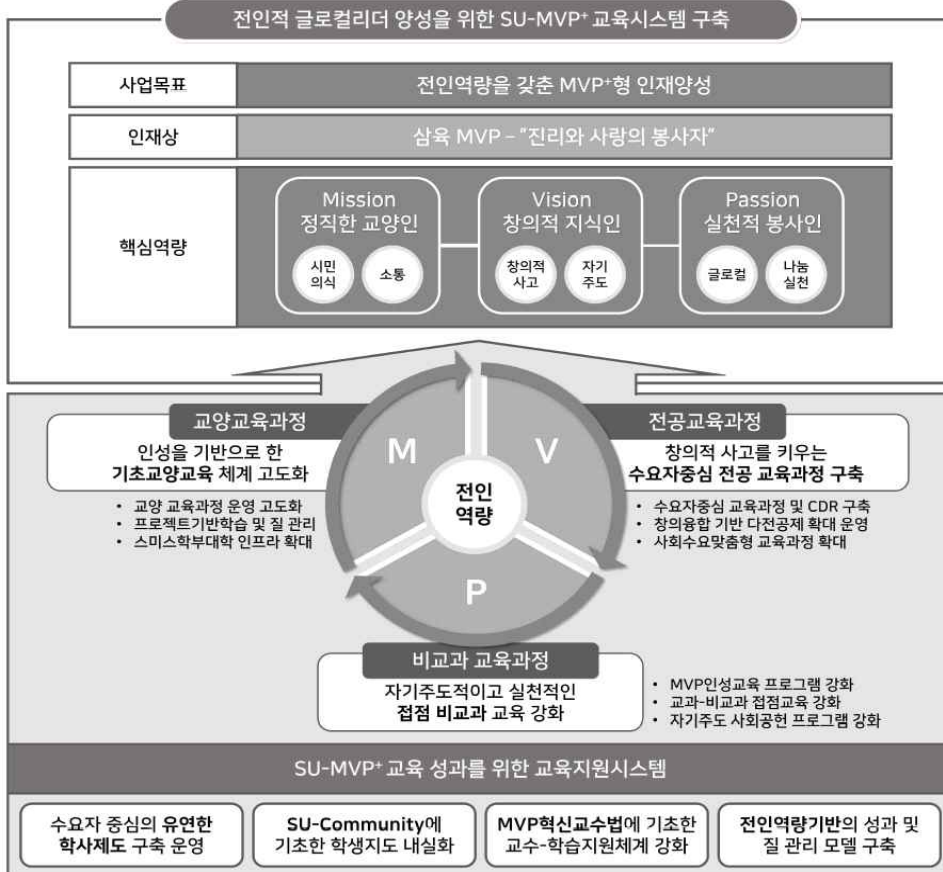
전인적 글로컬리더 양성을 위한 SU-MVP⁺ 교육시스템 구축

| 사업목표 | 전인역량을 갖춘 MVP⁺형 인재양성 |
|---|---|
| 인재상 | 삼육 MVP - "진리와 사랑의 봉사자" |

핵심역량

Mission 정직한 교양인
시민의식
소통

Vision 창의적 지식인
창의적 사고
자기 주도

Passion 실천적 봉사인
글로컬
나눔 실천

교양교육과정
인성을 기반으로 한 기초교양교육 체계 고도화
• 교양 교육과정 운영 고도화
• 프로젝트기반학습 및 질 관리
• 스미스학부대학 인프라 확대

M
V
전인 역량
P

전공교육과정
창의적 사고를 키우는 수요자중심 전공 교육과정 구축
• 수요자중심 교육과정 및 CDR 구축
• 창의융합 기반 다전공제 확대 운영
• 사회수요맞춤형 교육과정 확대

비교과 교육과정
자기주도적이고 실천적인 접점 비교과 교육 강화
• MVP인성교육 프로그램 강화
• 교과-비교과 접점교육 강화
• 자기주도 사회공헌 프로그램 강화

SU-MVP⁺ 교육 성과를 위한 교육지원시스템

수요자 중심의 유연한 학사제도 구축 운영

SU-Community에 기초한 학생지도 내실화

MVP혁신교수법에 기초한 교수-학습지원체계 강화

전인역량기반의 성과 및 질 관리 모델 구축